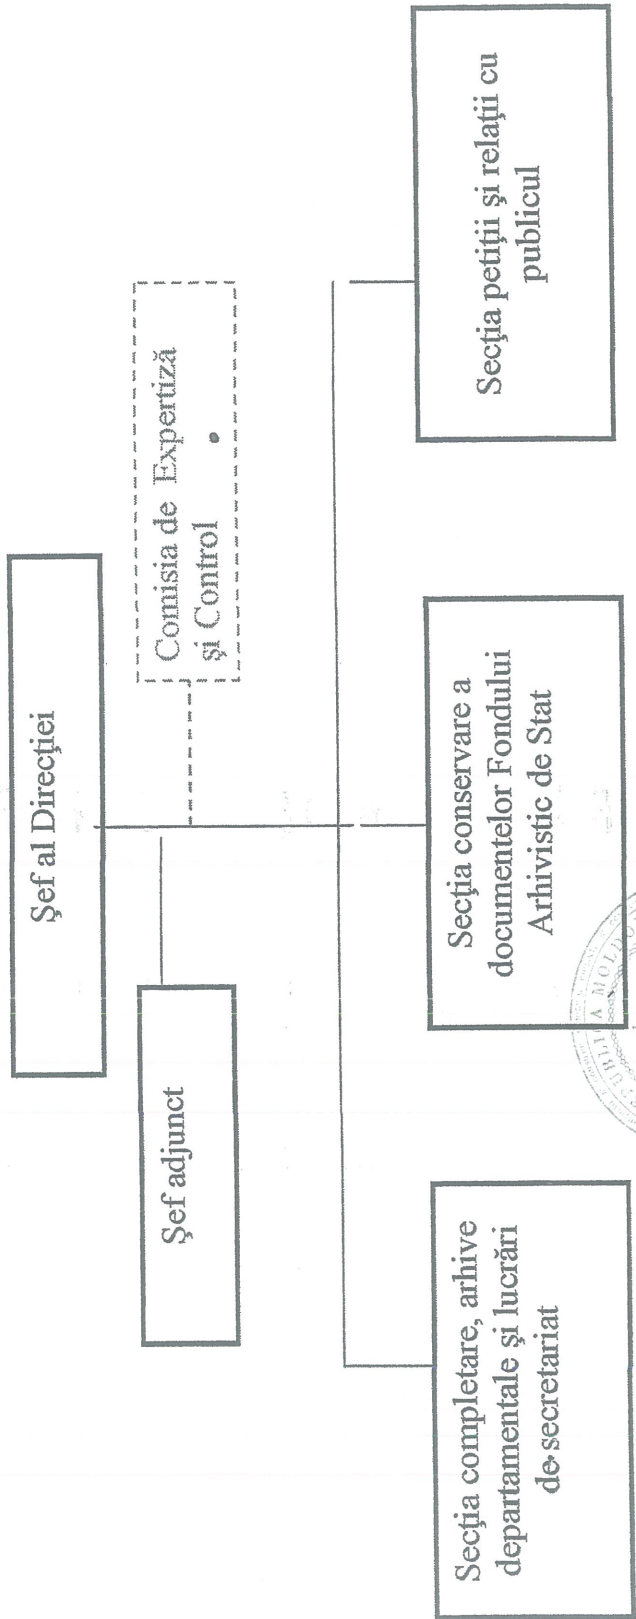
Şef al Direcţiei

Şef adjunct

Comisia de Expertiză şi Control

Secţia completare, arhive departamentale şi lucrări de secretariat

Secţia conservare a documentelor Fondului Arhivistic de Stat

Secţia petiţii şi relaţii cu publicul